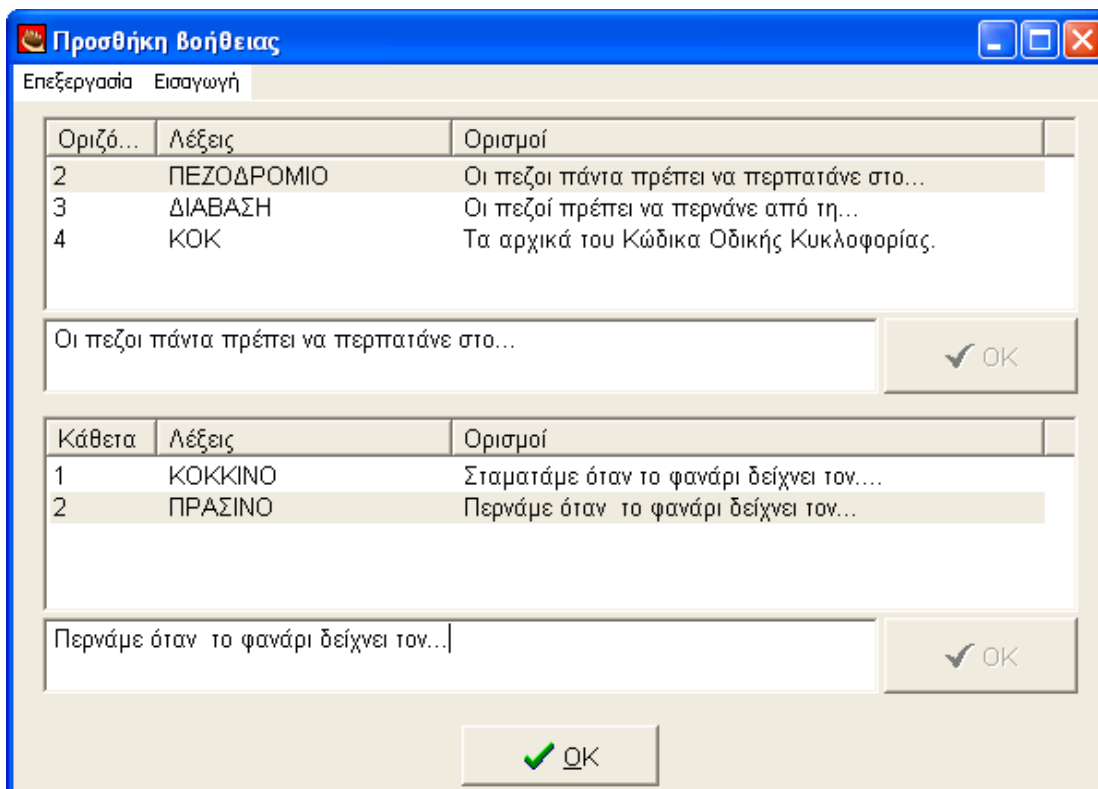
Προσθήκη βοήθειας

Επεξεργασία Εισαγωγή

| Οριζό... | Λέξεις | Ορισμοί |
|---|---|---|
| 2 | ΠΕΖΟΔΡΟΜΙΟ | Οι πεζοι πάντα πρέπει να περπατάνε στο... |
| 3 | ΔΙΑΒΑΣΗ | Οι πεζοί πρέπει να περνάνε από τη... |
| 4 | ΚΟΚ | Τα αρχικά του Κώδικα Οδικής Κυκλοφορίας. |

Οι πεζοι πάντα πρέπει να περπατάνε στο...

OK

| Κάθετα | Λέξεις | Ορισμοί |
|---|---|---|
| 1 | ΚΟΚΚΙΝΟ | Σταματάμε όταν το φανάρι δείχνει τον.... |
| 2 | ΠΡΑΣΙΝΟ | Περνάμε όταν το φανάρι δείχνει τον... |

Περνάμε όταν το φανάρι δείχνει τον...

OK

OK